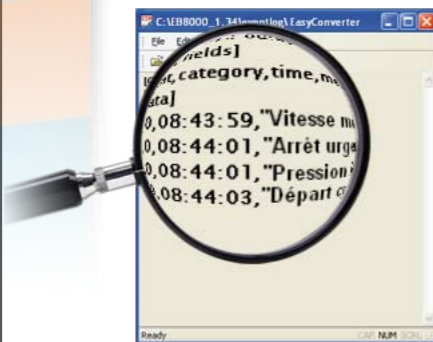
C:\EB8000_1_34\eventlog\ EasyConverter

File Edit

fields]

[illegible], category, time, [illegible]

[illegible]ata]

,0,08:43:59,"Vitesse m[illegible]

,0,08:44:01,"Arrêt urge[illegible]

,0,08:44:01,"Pression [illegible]

,0,08:44:03,"Départ c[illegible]

Ready

CAP NUM SCRL